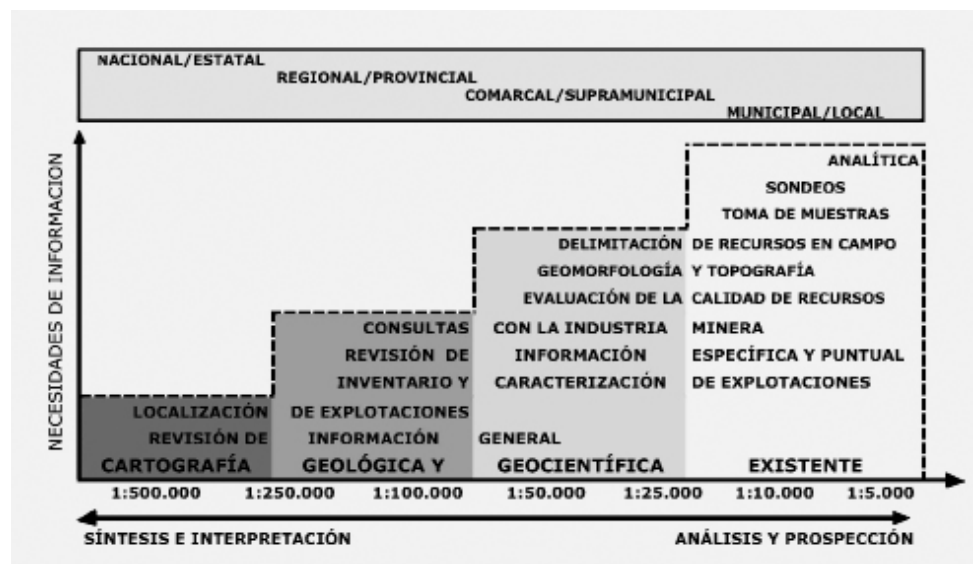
NACIONAL/ESTATAL
REGIONAL/PROVINCIAL
COMARCAL/SUPRAMUNICIPAL
MUNICIPAL/LOCAL

NECESIDADES DE INFORMACION

ANALÍTICA
SONDEOS
TOMA DE MUESTRAS
DELIMITACIÓN DE RECURSOS EN CAMPO
GEOMORFOLOGÍA Y TOPOGRAFÍA
EVALUACIÓN DE LA CALIDAD DE RECURSOS
CONSULTAS CON LA INDUSTRIA MINERA
REVISIÓN DE INFORMACIÓN ESPECÍFICA Y PUNTUAL
INVENTARIO Y CARACTERIZACIÓN DE EXPLOTACIONES
LOCALIZACIÓN DE EXPLOTACIONES
REVISIÓN DE INFORMACIÓN GENERAL
CARTOGRAFÍA GEOLÓGICA Y GEOCIENTÍFICA EXISTENTE

1:500.000 1:250.000 1:100.000 1:50.000 1:25.000 1:10.000 1:5.000

SÍNTESIS E INTERPRETACIÓN
ANÁLISIS Y PROSPECCIÓN